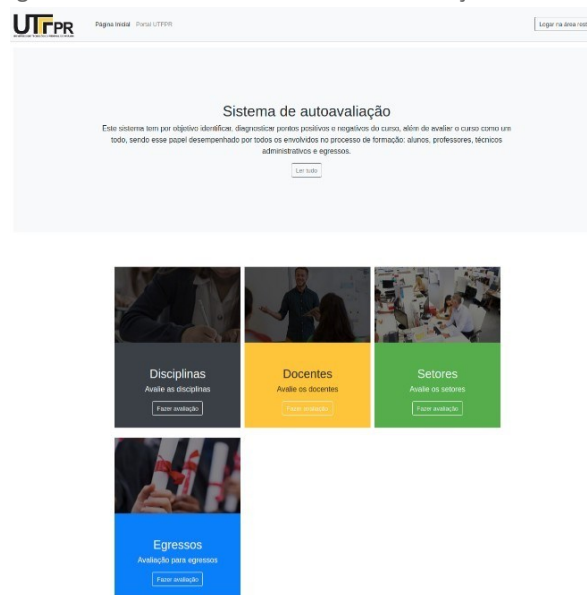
UTFPR

Página Inicial Portal UTFPR

Logar na área rest

Sistema de autoavaliação

Este sistema tem por objetivo identificar, diagnosticar pontos positivos e negativos do curso, além de avaliar o curso como um todo, sendo esse papel desempenhado por todos os envolvidos no processo de formação: alunos, professores, técnicos administrativos e egressos.

Ler tudo

Disciplinas
Avalie as disciplinas
Fazer avaliação

Docentes
Avalie os docentes
Fazer avaliação

Setores
Avalie os setores
Fazer avaliação

Egressos
Avaliação para egressos
Fazer avaliação